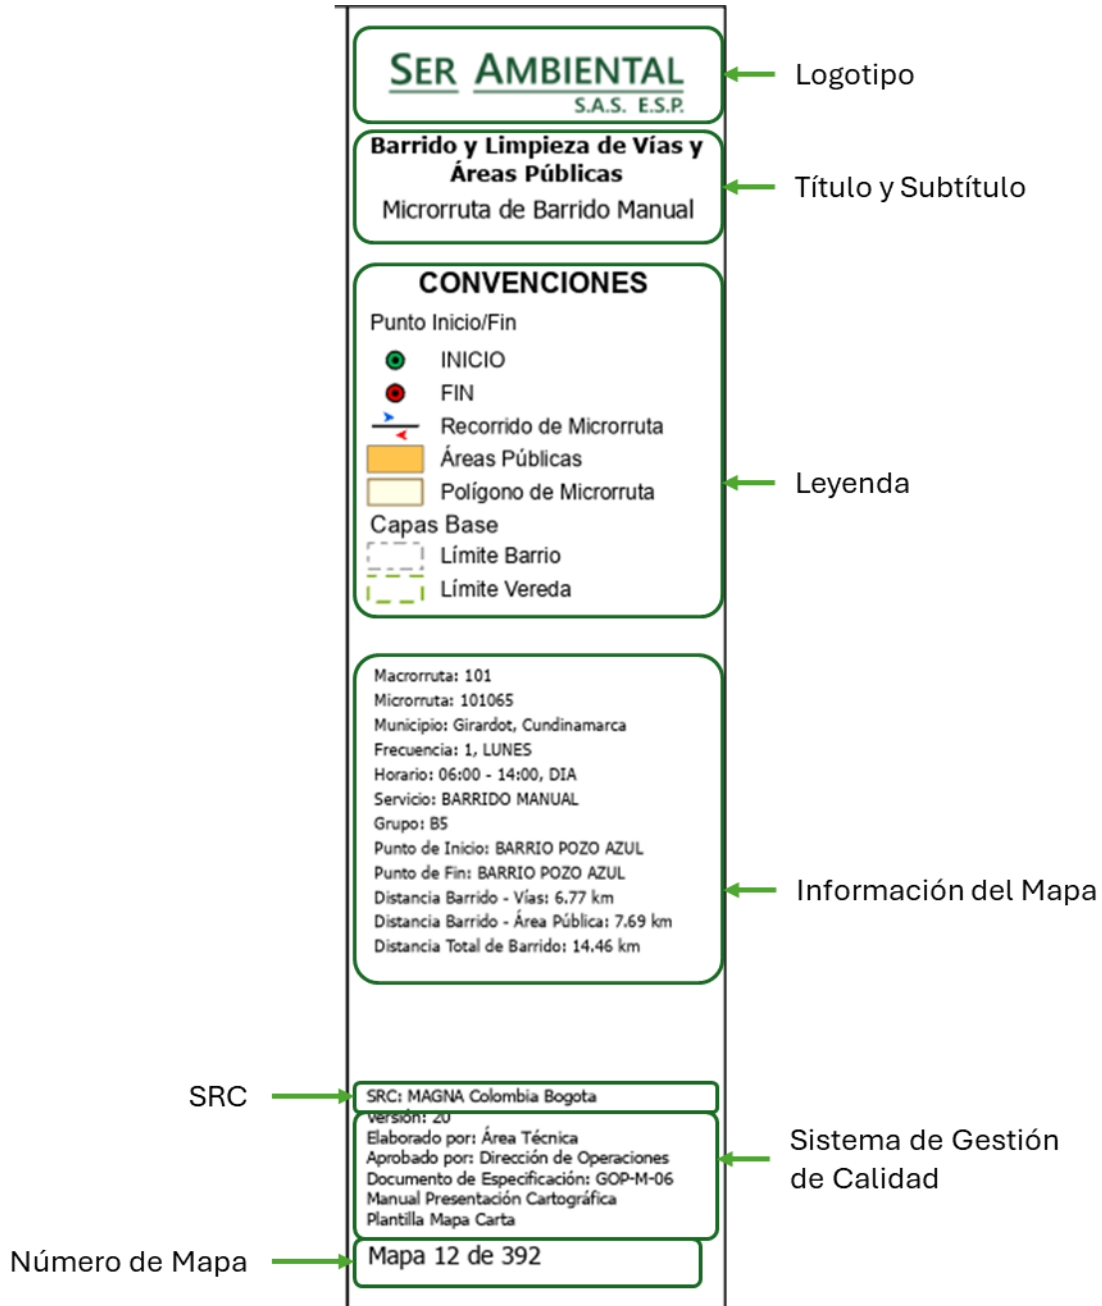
SER AMBIENTAL
S.A.S. E.S.P.

Logotipo

Barrido y Limpieza de Vías y Áreas Públicas

Microrruta de Barrido Manual

Título y Subtítulo

CONVENCIONES

Punto Inicio/Fin

INICIO

FIN

Recorrido de Microrruta

Áreas Públicas

Polígono de Microrruta

Capas Base

Límite Barrio

Límite Vereda

Leyenda

Macrorruta: 101
Microrruta: 101065
Municipio: Girardot, Cundinamarca
Frecuencia: 1, LUNES
Horario: 06:00 - 14:00, DIA
Servicio: BARRIDO MANUAL
Grupo: B5
Punto de Inicio: BARRIO POZO AZUL
Punto de Fin: BARRIO POZO AZUL
Distancia Barrido - Vías: 6.77 km
Distancia Barrido - Área Pública: 7.69 km
Distancia Total de Barrido: 14.46 km

Información del Mapa

SRC

SRC: MAGNA Colombia Bogota
Versión: 20
Elaborado por: Área Técnica
Aprobado por: Dirección de Operaciones
Documento de Especificación: GOP-M-06
Manual Presentación Cartográfica
Plantilla Mapa Carta

Sistema de Gestión de Calidad

Número de Mapa

Mapa 12 de 392